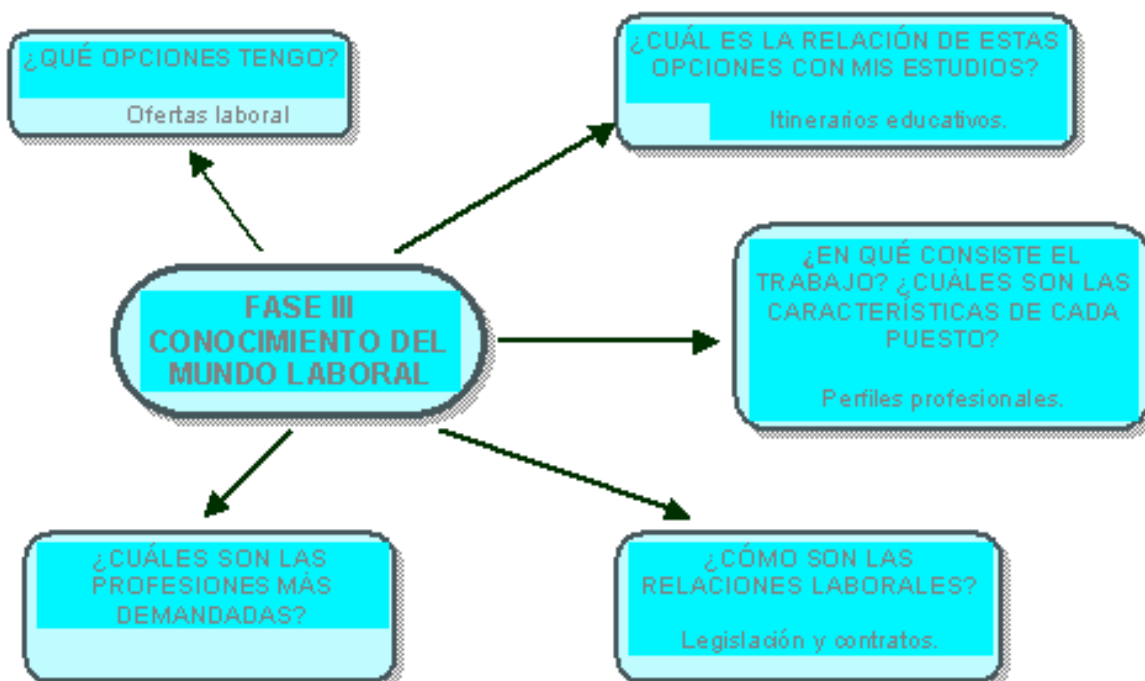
FASE III
CONOCIMIENTO DEL MUNDO LABORAL

¿QUÉ OPCIONES TENGO?

Ofertas laboral

¿CUÁL ES LA RELACIÓN DE ESTAS OPCIONES CON MIS ESTUDIOS?

Itinerarios educativos.

¿EN QUÉ CONSISTE EL TRABAJO? ¿CUÁLES SON LAS CARACTERÍSTICAS DE CADA PUESTO?

Perfiles profesionales.

¿CUÁLES SON LAS PROFESIONES MÁS DEMANDADAS?

¿CÓMO SON LAS RELACIONES LABORALES?

Legislación y contratos.